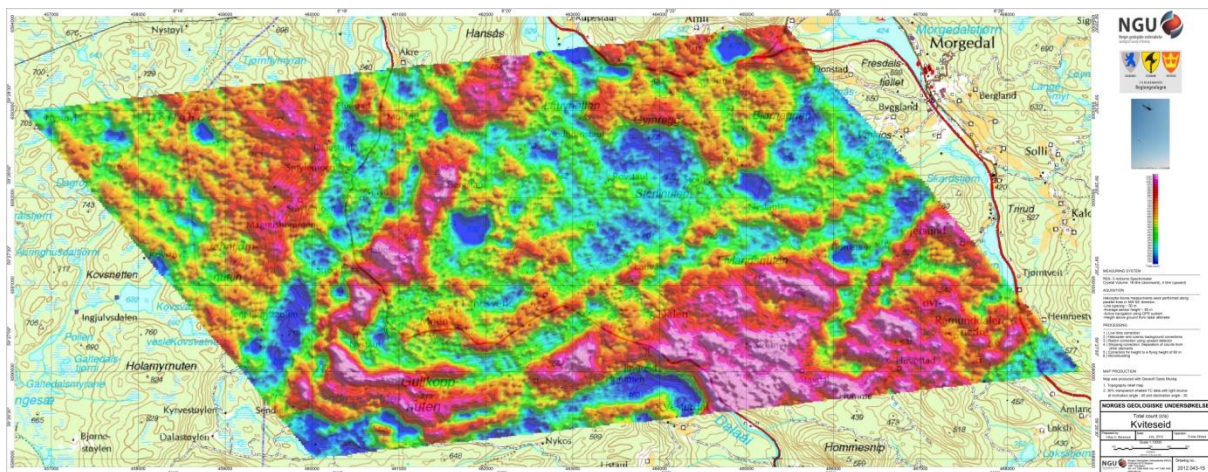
NGU
Norges geologiske undersøkelse
Nystøyl
Hansås
Aupestaul
Amli
Morgedalsstøm
Morgedal
Akre
Fresdals-fjellet
Bergland
Bjørnsmyr
Solli
Tjønnmyran
Bygsland
Ronstad
Skardstøm
Trirud
Kvitseid
Kovsnetten
Ingjulsvdaten
Kovstøna
Galtedalstjønn
Holamyrnuten
Kyrivestøylen
Kyrivestøyl
Sendi
Dalastøylen
Bjørne-støylen
Gullkopp
Nykos
Hommesnip
Amland
Tjønnvell
Hennestv
Lakst
Dagro
743
705
760
665
824
690
676
729
424
420
427
439
512
650
NORGES GEOLOGISKE UNDERSØKELSE
Total count (cts)
Kviteseid
MEASURING SYSTEM
ACQUISITION
PROCESSING
MAP PRODUCTION
2012.043-15